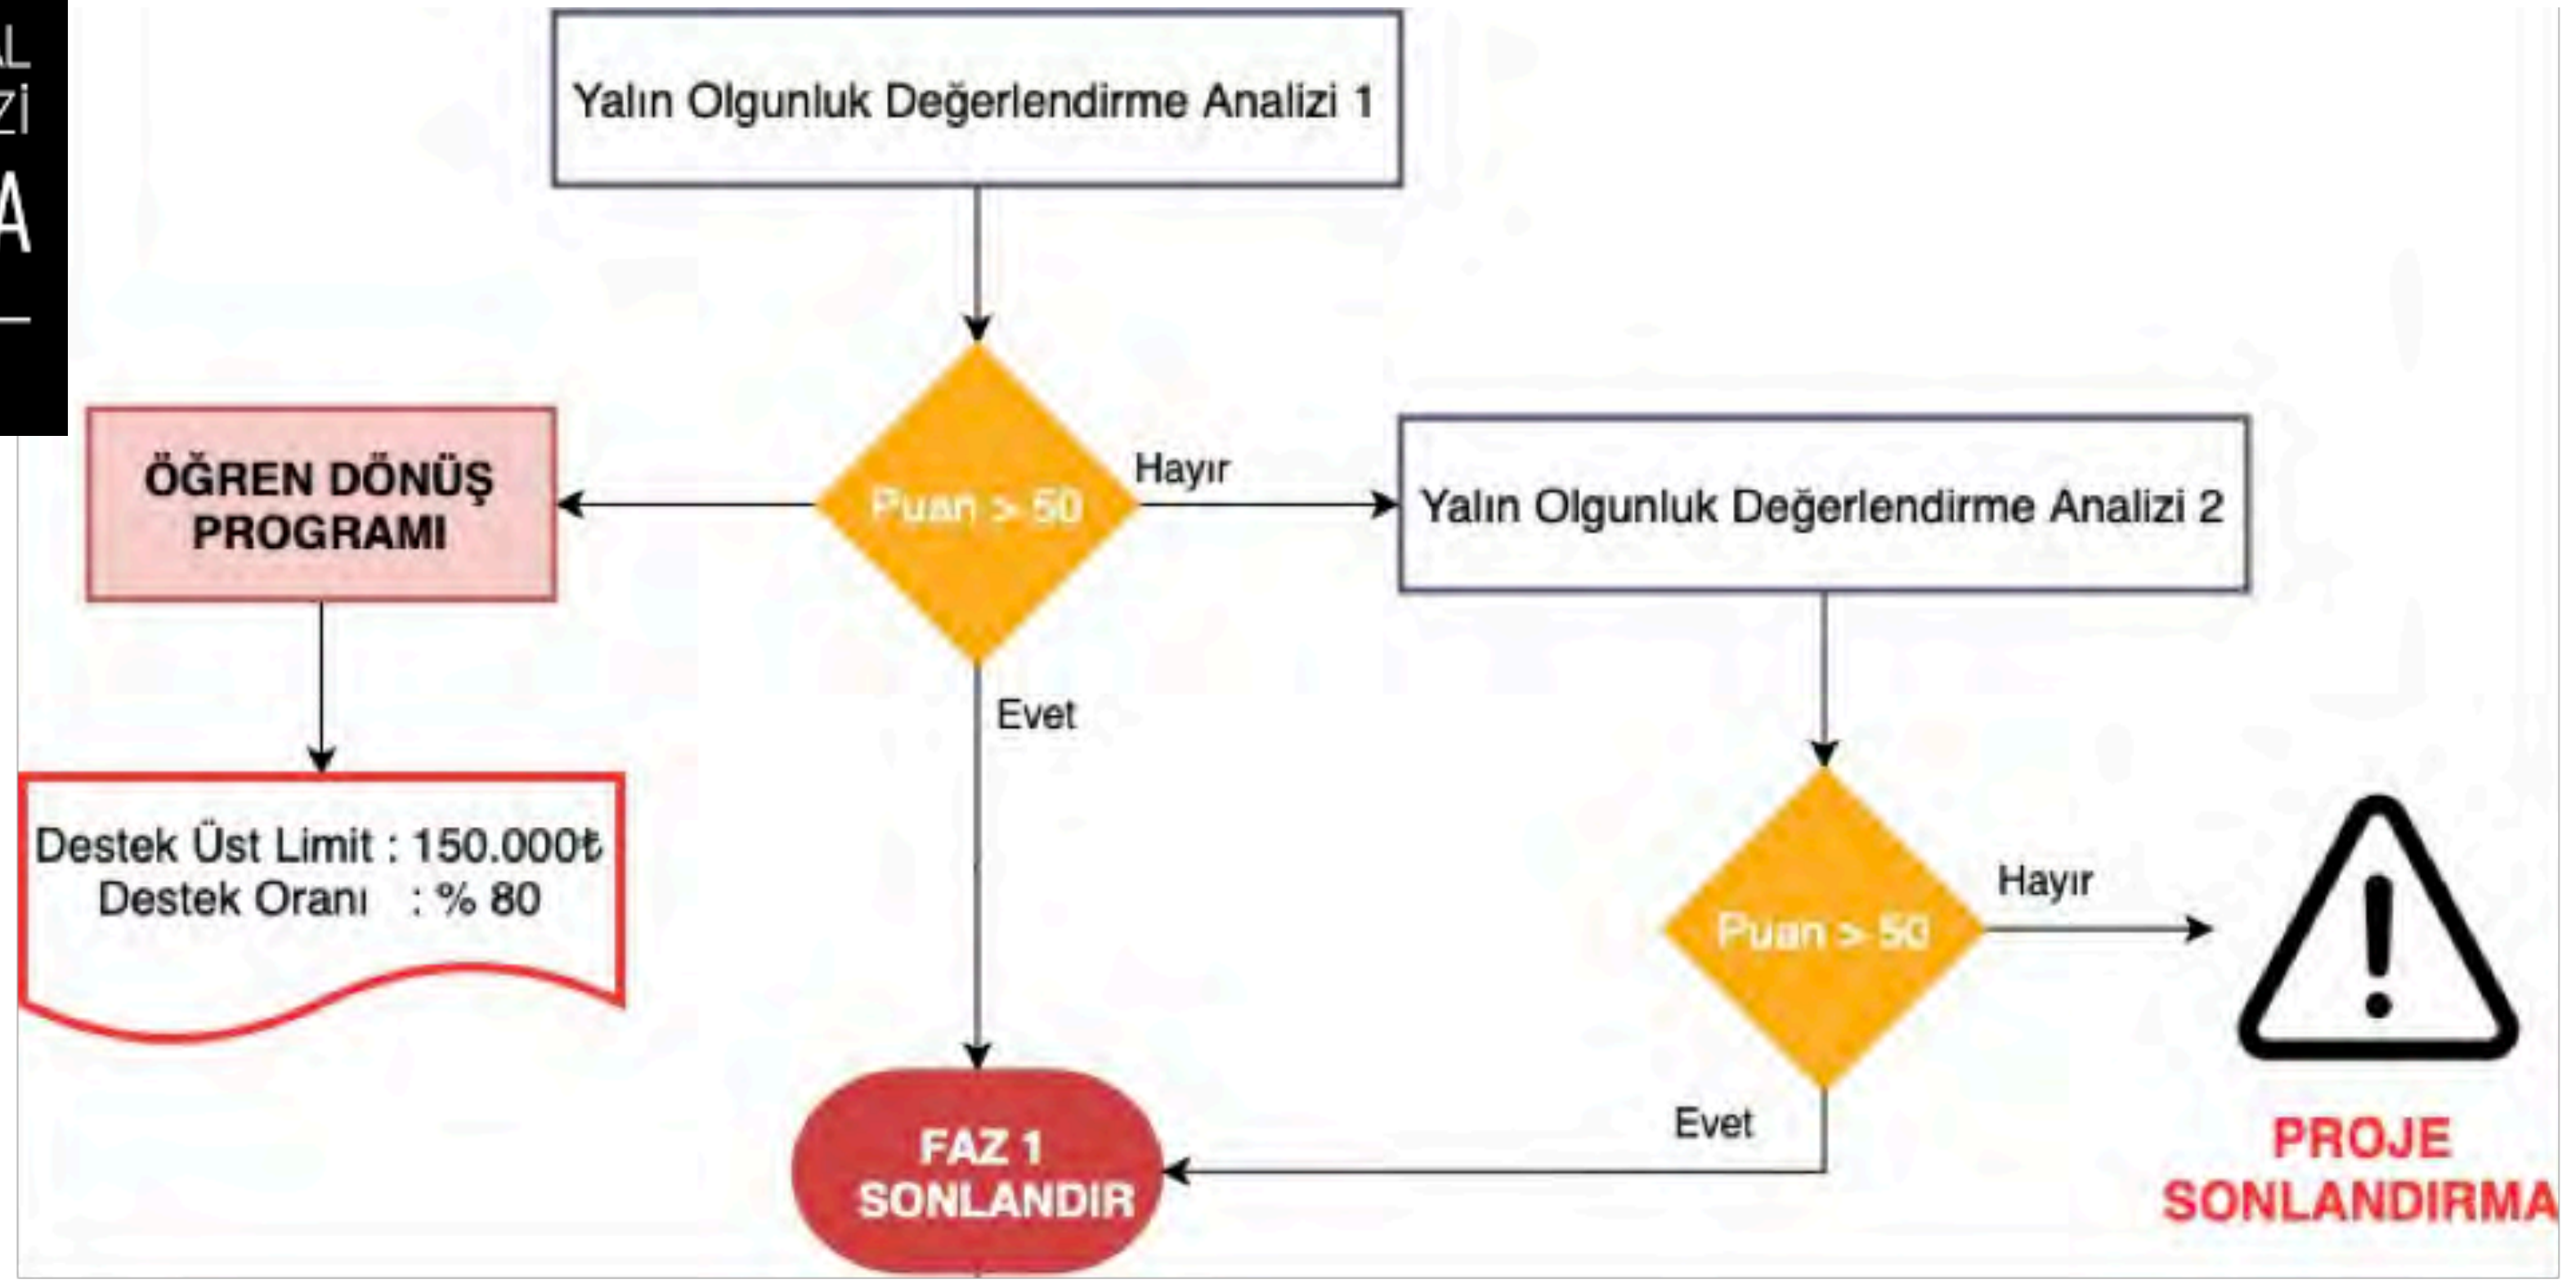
AL
Zİ
A

Yalın Olgunluk Değerlendirme Analizi 1

ÖĞREN DÖNÜŞ PROGRAMI

Puan > 50

Hayır

Yalın Olgunluk Değerlendirme Analizi 2

Evet

Destek Üst Limit : 150.000₺
Destek Oranı : % 80

Puan > 50

Hayır

Evet

FAZ 1 SONLANDIR

PROJE SONLANDIRMA